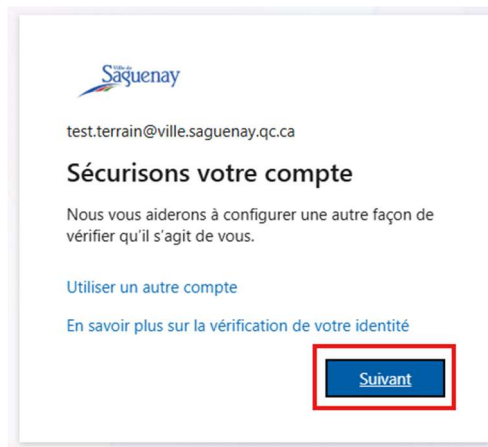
Ville de Saguenay

test.terrain@ville.saguenay.qc.ca

Sécurisons votre compte

Nous vous aiderons à configurer une autre façon de vérifier qu'il s'agit de vous.

Utiliser un autre compte

En savoir plus sur la vérification de votre identité

Suivant